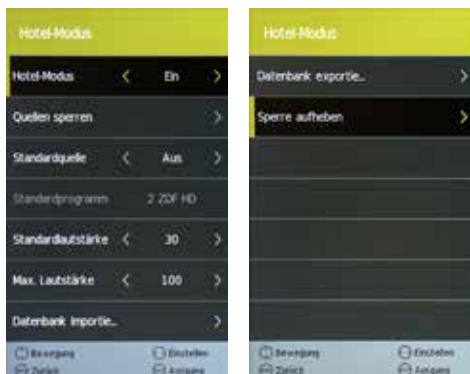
Hotel-Modus

Hotel-Modus ‹ Ein ›

Quellen sperren ›

Standardquelle ‹ Aus ›

Standardprogramm 2 ZDF HD

Standardlautstärke ‹ 30 ›

Max. Lautstärke ‹ 100 ›

Datenbank importie.. ›

Bewegung Einstellen
Zurück Ausgang

Hotel-Modus

Datenbank exportie.. ›

Sperre aufheben ›

Bewegung Einstellen
Zurück Ausgang